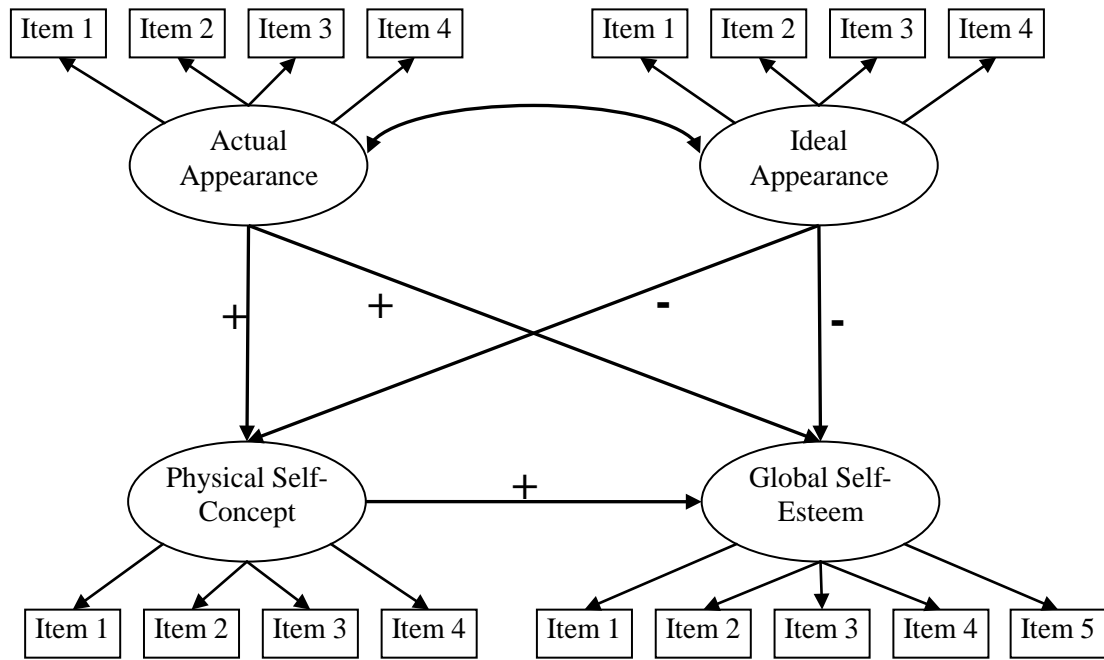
Item 1 Item 2 Item 3 Item 4

Item 1 Item 2 Item 3 Item 4

Actual Appearance

Ideal Appearance

+

+

-

-

Physical Self-Concept

+

Global Self-Esteem

Item 1 Item 2 Item 3 Item 4

Item 1 Item 2 Item 3 Item 4 Item 5